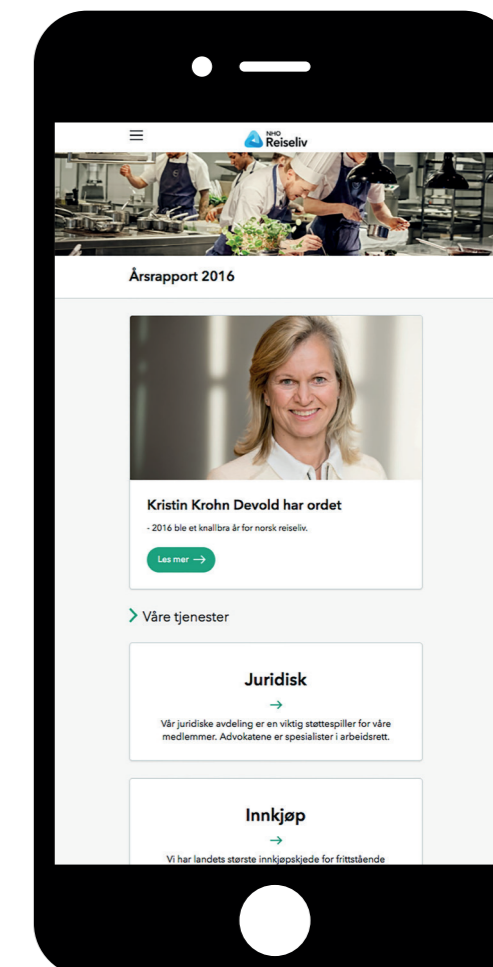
NHO Reiseliv

Årsrapport 2016

Kristin Krohn Devold har ordet

- 2016 ble et knallbra år for norsk reiseliv.

Les mer →

Våre tjenester

Juridisk

→

Vår juridiske avdeling er en viktig støttespiller for våre medlemmer. Advokatene er spesialister i arbeidsrett.

Innkjøp

→

Vi har landets største innkjøpskjede for frittstående